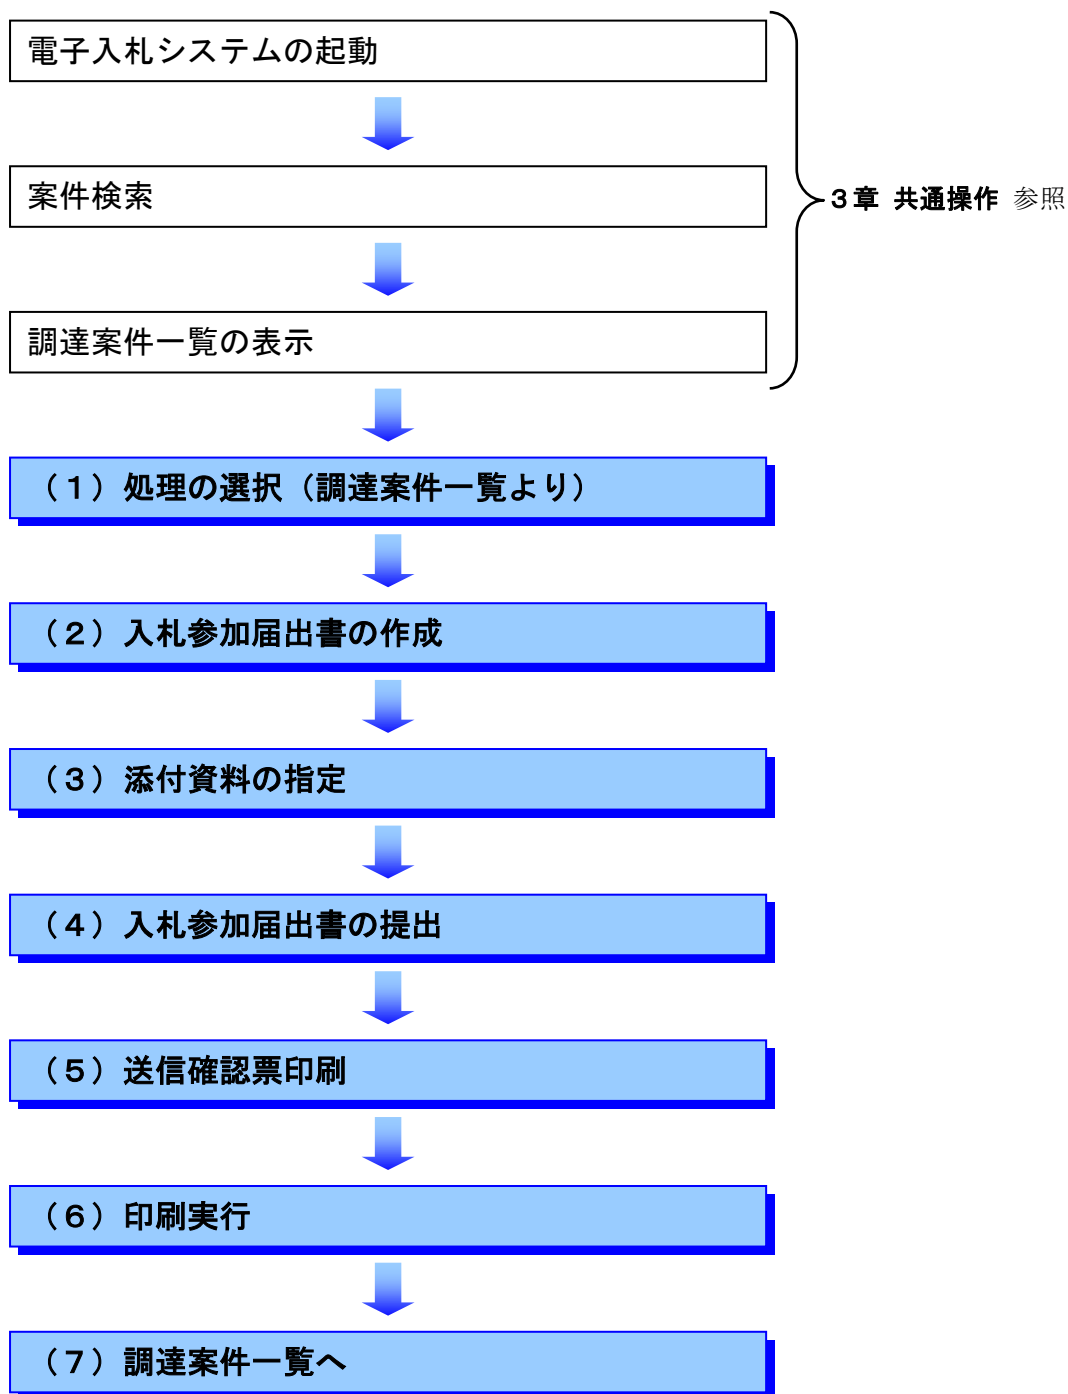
電子入札システムの起動

案件検索

調達案件一覧の表示

３章 共通操作 参照

（１）処理の選択（調達案件一覧より）

（２）入札参加届出書の作成

（３）添付資料の指定

（４）入札参加届出書の提出

（５）送信確認票印刷

（６）印刷実行

（７）調達案件一覧へ